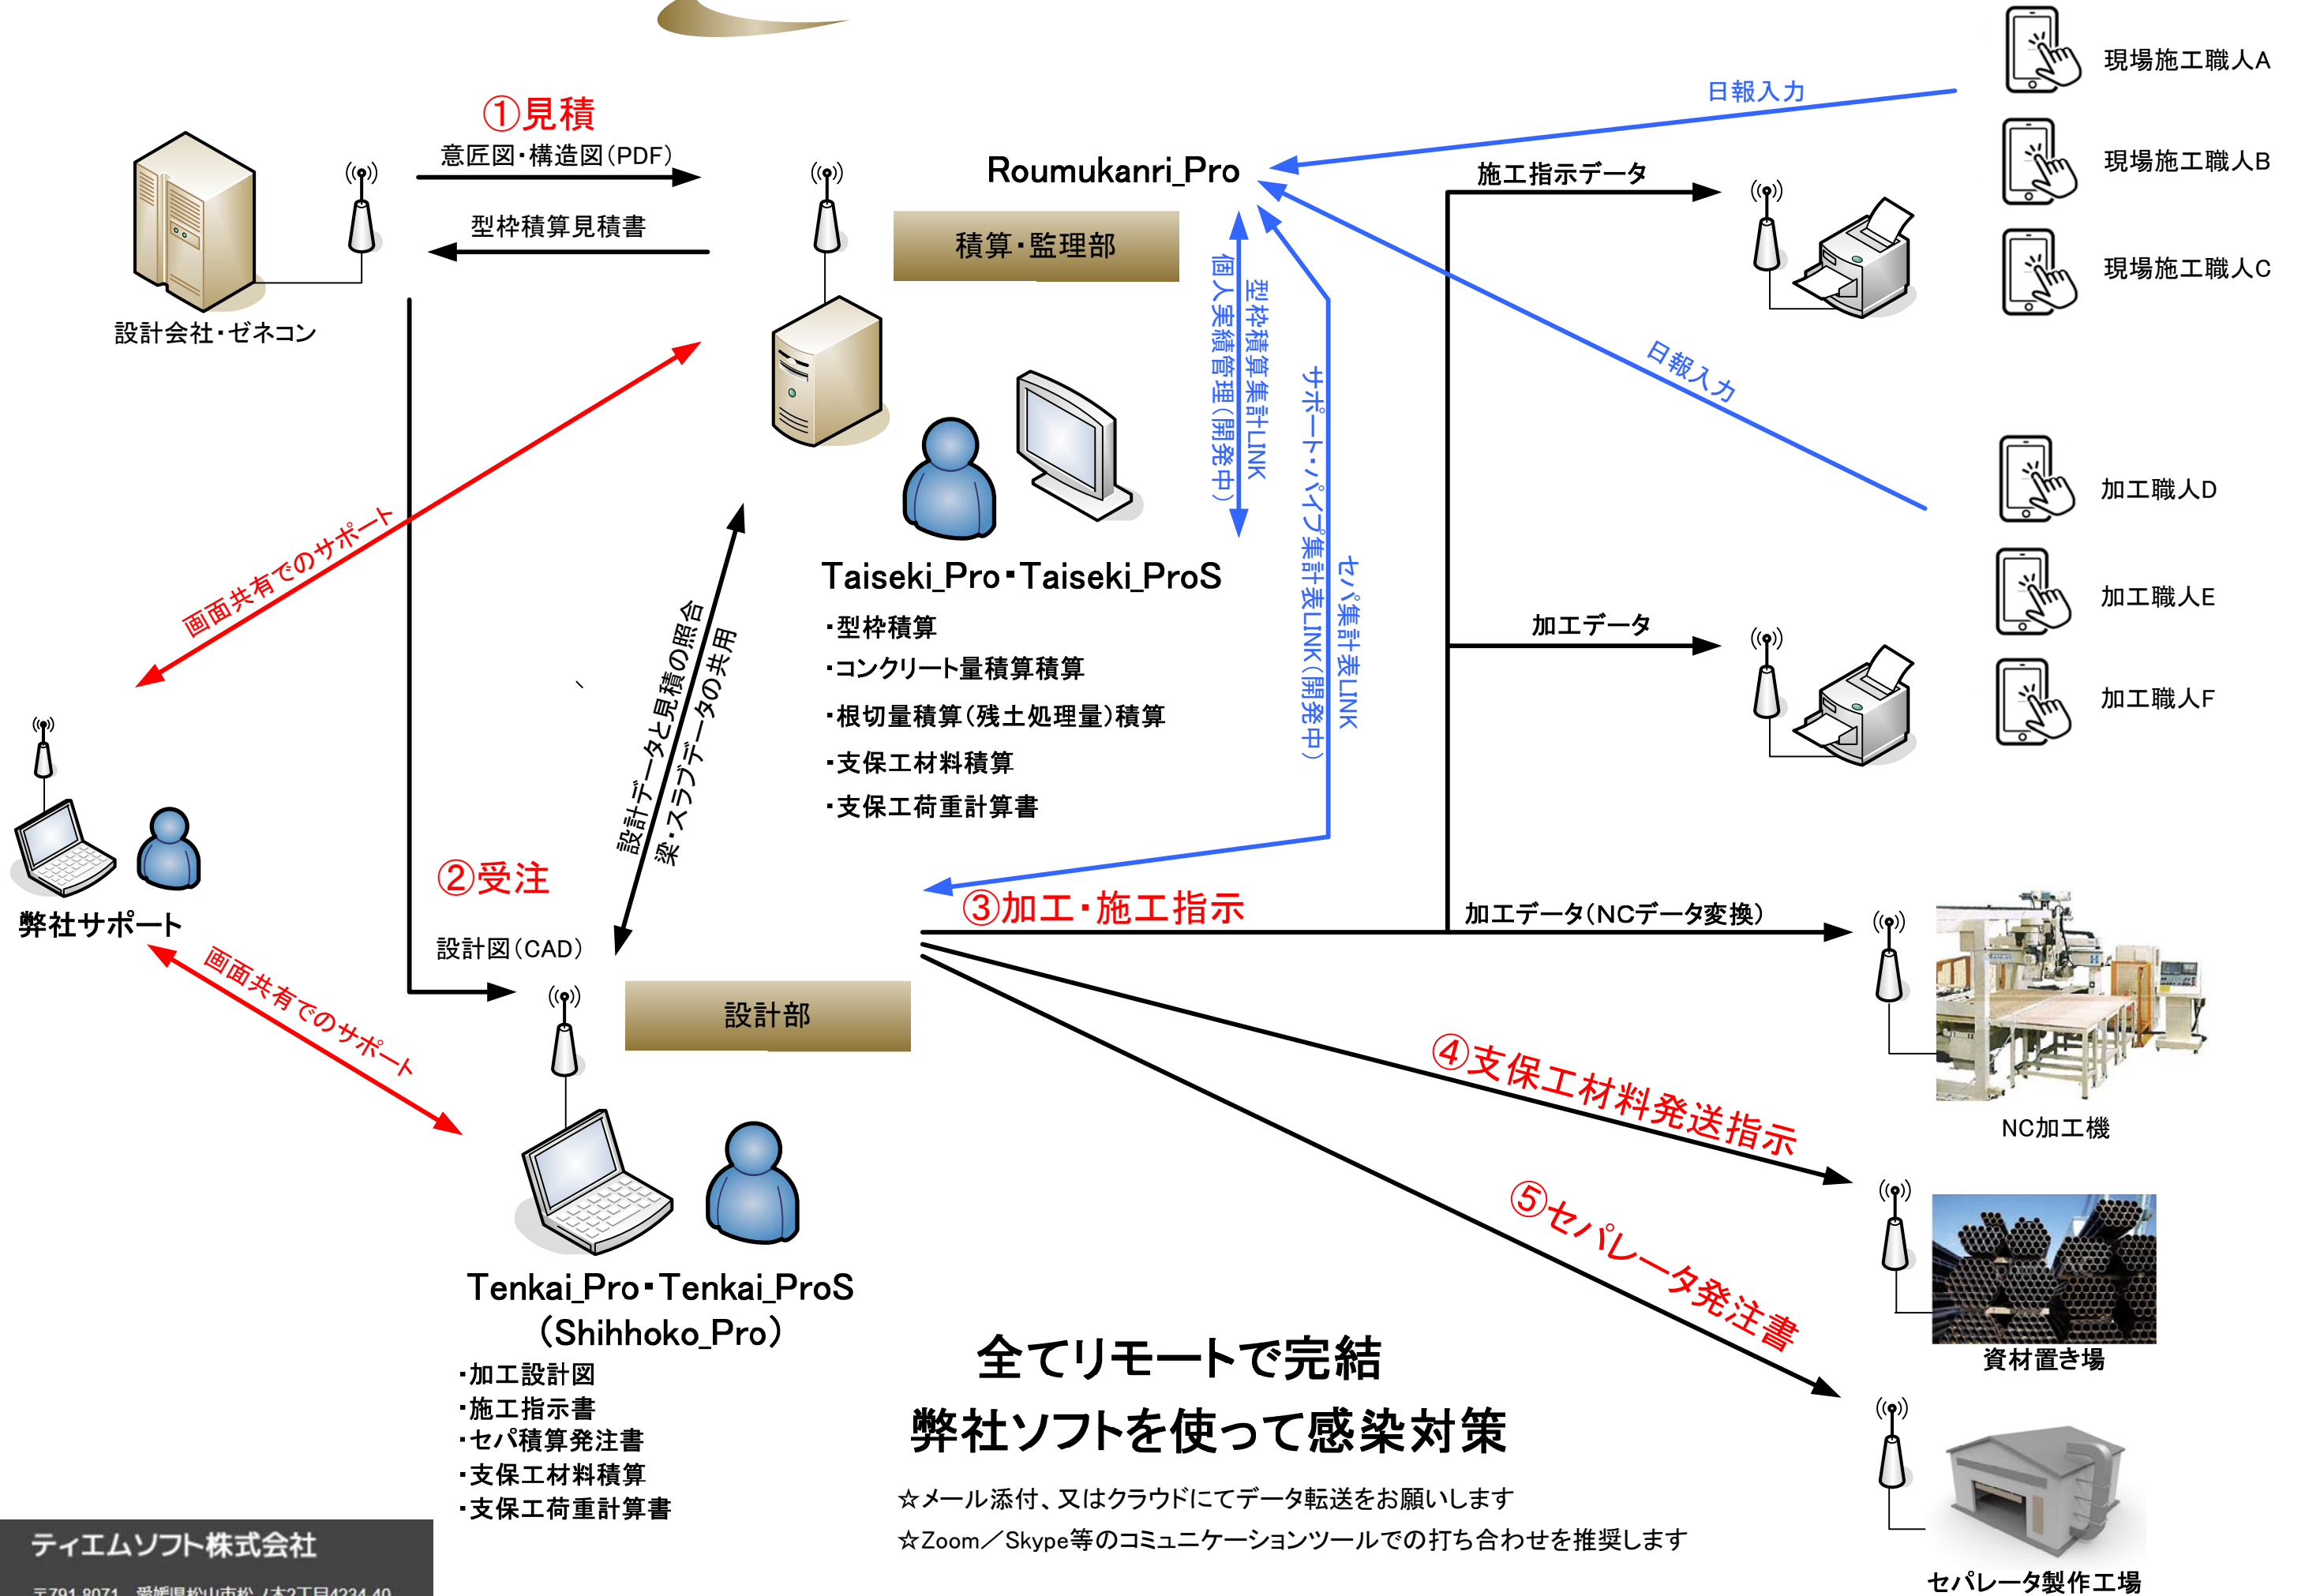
①見積
意匠図・構造図（PDF）
型枠積算見積書
設計会社・ゼネコン
Roumukanri_Pro
積算・監理部
型枠積算集計LINK
個人実績管理（開発中）
サポート・パイプ集計表LINK（開発中）
セパ集計表LINK
日報入力
施工指示データ
現場施工職人A
現場施工職人B
現場施工職人C
日報入力
加工職人D
加工職人E
加工職人F
加工データ
画面共有でのサポート
Taiseki_Pro・Taiseki_ProS
・型枠積算
・コンクリート量積算積算
・根切量積算（残土処理量）積算
・支保工材料積算
・支保工荷重計算書
設計データと見積の照合
梁・スラブデータの共用
弊社サポート
②受注
設計図（CAD）
③加工・施工指示
加工データ（NCデータ変換）
NC加工機
設計部
画面共有でのサポート
④支保工材料発送指示
資材置き場
⑤セパレータ発注書
セパレータ製作工場
Tenkai_Pro・Tenkai_ProS
（Shihhoko_Pro）
・加工設計図
・施工指示書
・セパ積算発注書
・支保工材料積算
・支保工荷重計算書
全てリモートで完結
弊社ソフトを使って感染対策
☆メール添付、又はクラウドにてデータ転送をお願いします
☆Zoom／Skype等のコミュニケーションツールでの打ち合わせを推奨します
ティエムソフト株式会社
〒791-8071 愛媛県松山市松ノ木2丁目4234-40